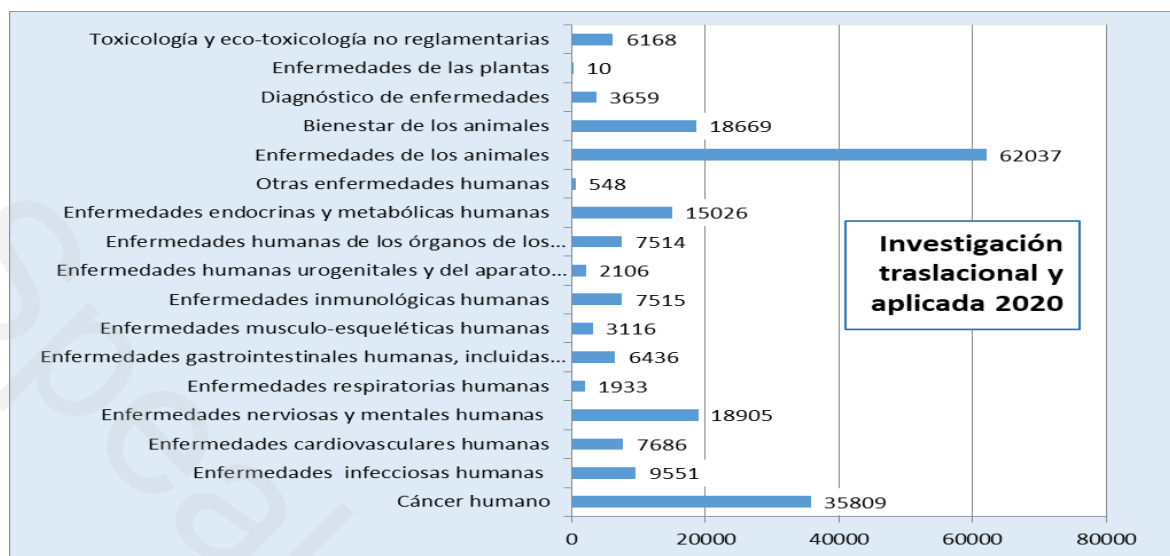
Toxicología y eco-toxicología no reglamentarias 6168
Enfermedades de las plantas 10
Diagnóstico de enfermedades 3659
Bienestar de los animales 18669
Enfermedades de los animales 62037
Otras enfermedades humanas 548
Enfermedades endocrinas y metabólicas humanas 15026
Enfermedades humanas de los órganos de los... 7514
Enfermedades humanas urogenitales y del aparato... 2106
Enfermedades inmunológicas humanas 7515
Enfermedades musculo-esqueléticas humanas 3116
Enfermedades gastrointestinales humanas, incluidas... 6436
Enfermedades respiratorias humanas 1933
Enfermedades nerviosas y mentales humanas 18905
Enfermedades cardiovasculares humanas 7686
Enfermedades infecciosas humanas 9551
Cáncer humano 35809

0 20000 40000 60000 80000

Investigación traslacional y aplicada 2020